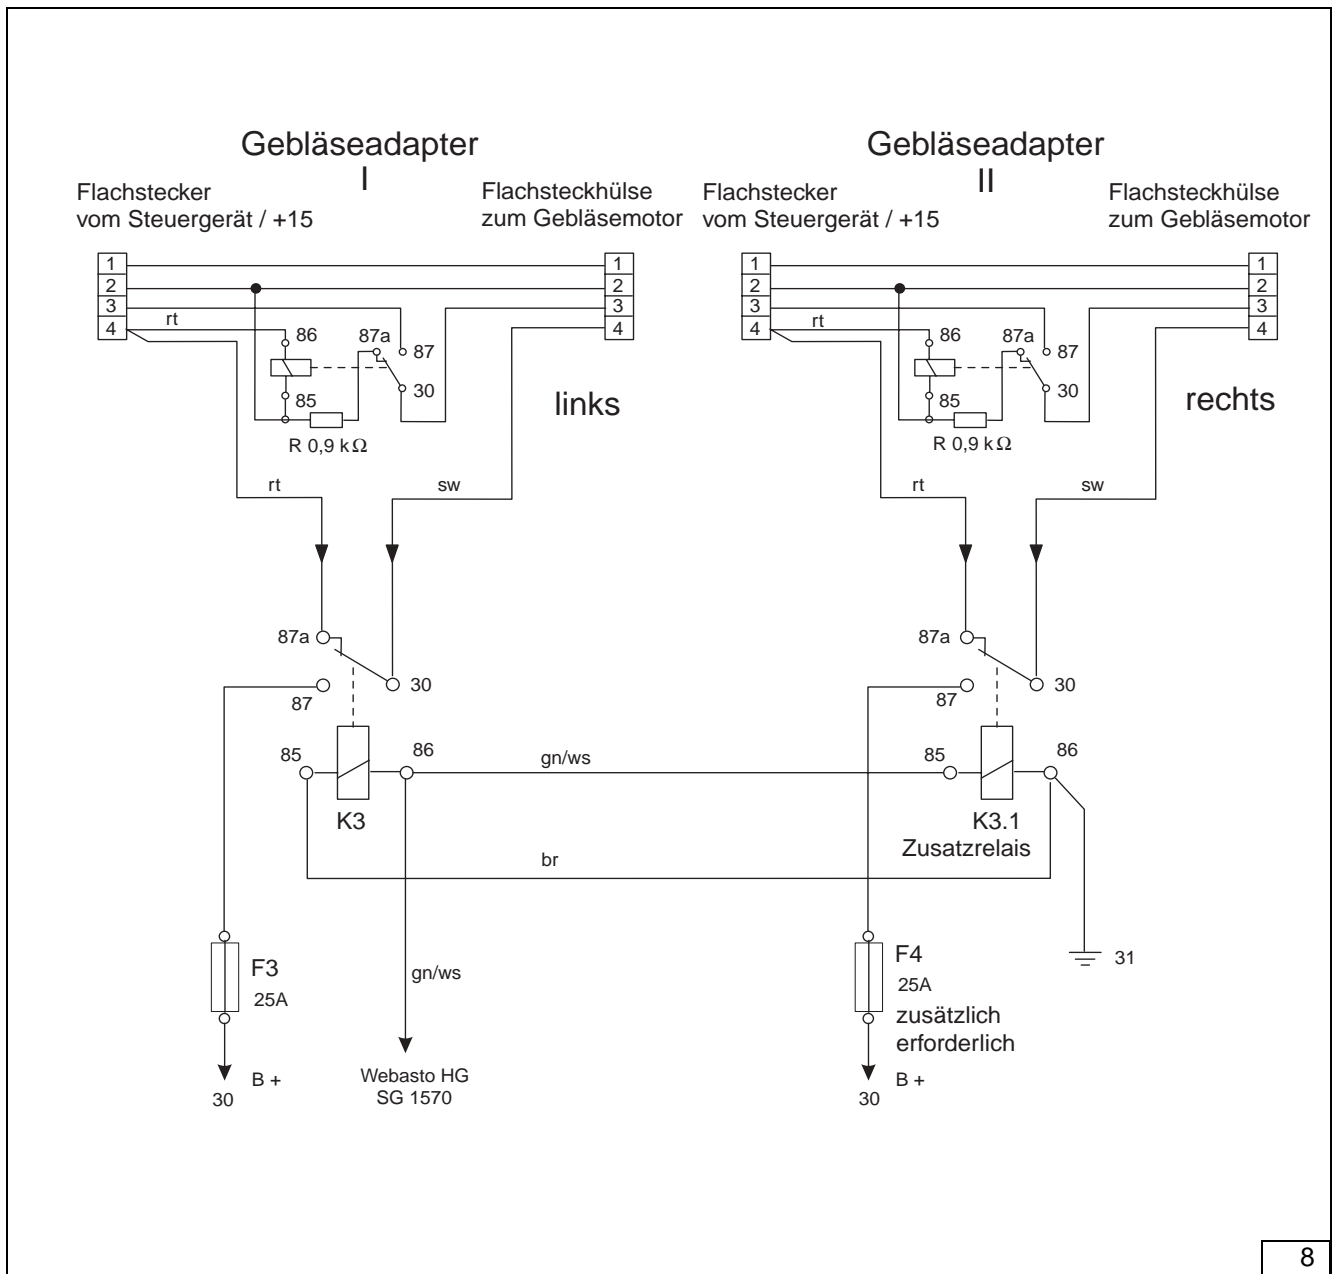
Gebläseadapter
I

Flachstecker
vom Steuergerät / +15

Flachsteckhülse
zum Gebläsemotor

1
2
3
4

1
2
3
4

rt
86
87a
87
85
30
R 0,9 k$\Omega$

links

rt
sw

Gebläseadapter
II

Flachstecker
vom Steuergerät / +15

Flachsteckhülse
zum Gebläsemotor

1
2
3
4

1
2
3
4

rt
86
87a
87
85
30
R 0,9 k$\Omega$

rechts

rt
sw

87a
30
87
85
86
K3

gn/ws

87a
30
87
85
86
K3.1
Zusatzrelais

br

F3
25A
B +
30

gn/ws

Webasto HG
SG 1570

F4
25A
zusätzlich
erforderlich
B +
30

31

8